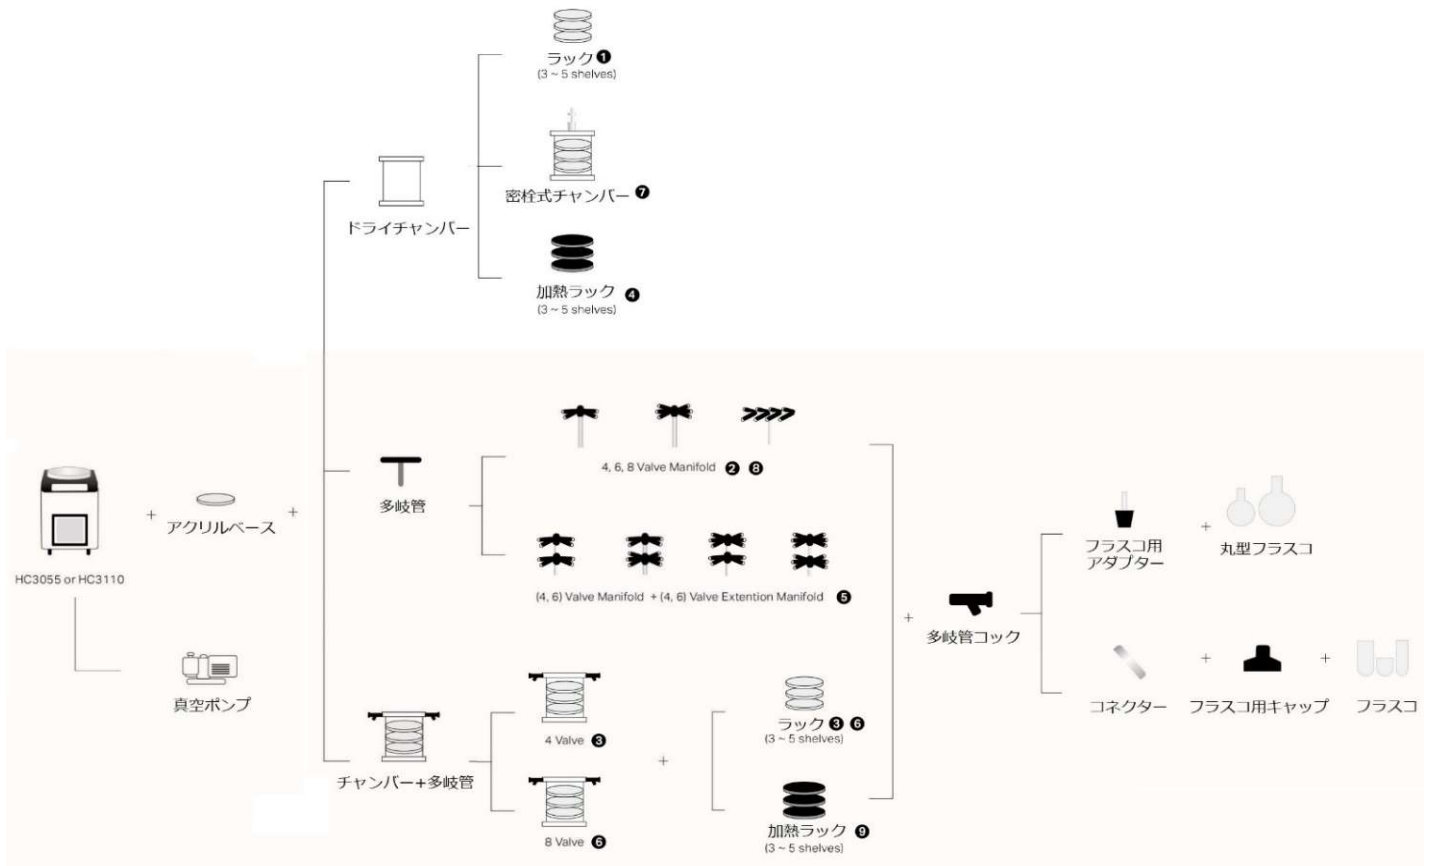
ラック ❶
(3 ~ 5 shelves)

密栓式チャンバー ❼

ドライチャンバー

加熱ラック ❹
(3 ~ 5 shelves)

HC3055 or HC3110

+ アクリルベース +

真空ポンプ

多岐管

4, 6, 8 Valve Manifold ❷ ❽

(4, 6) Valve Manifold + (4, 6) Valve Extention Manifold ❺

チャンバー+多岐管

4 Valve ❸

8 Valve ❻

+

ラック ❸ ❻
(3 ~ 5 shelves)

加熱ラック ❾
(3 ~ 5 shelves)

+

多岐管コック

フラスコ用アダプター + 丸型フラスコ

コネクター + フラスコ用キャップ + フラスコ